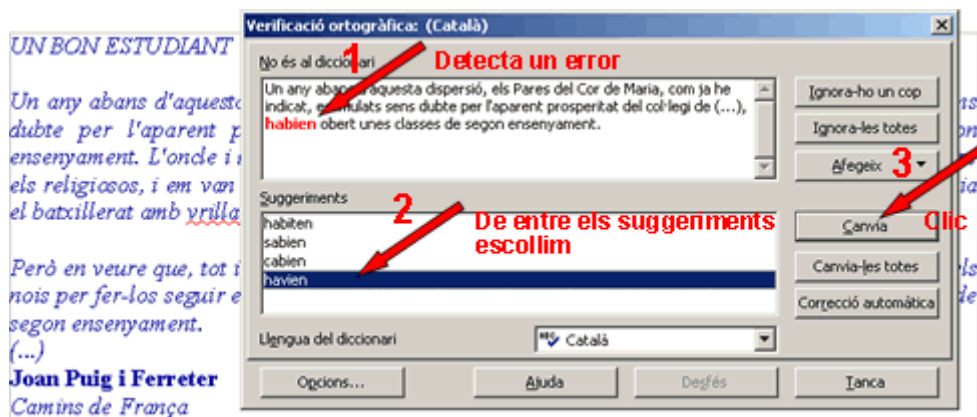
UN BON ESTUDIANT

Un any abans d'aquesto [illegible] ns dubte per l'aparent p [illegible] on ensenyament. L'oncle i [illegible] els religiosos, i em van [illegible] ia el batxillerat amb vrilla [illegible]

Però en veure que, tot i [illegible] els nois per fer-los seguir e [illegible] de segon ensenyament.
(...)
Joan Puig i Ferreter
Camins de França

Verificació ortogràfica: (Català)
No és al diccionari
1 Detecta un error
Un any abans d'aquesta dispersió, els Pares del Cor de Maria, com ja he indicat, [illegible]ulats sens dubte per l'aparent prosperitat del col·legi de (...), habien obert unes classes de segon ensenyament.
Ignora-ho un cop
Ignora-les totes
Afegeix
3
Suggeriments
2
De entre els suggeriments escollim
habiten
sabien
cabien
havien
Canvia
Clic
Canvia-les totes
Correcció automàtica
Llengua del diccionari
Català
Opcions...
Ajuda
Desfés
Tanca